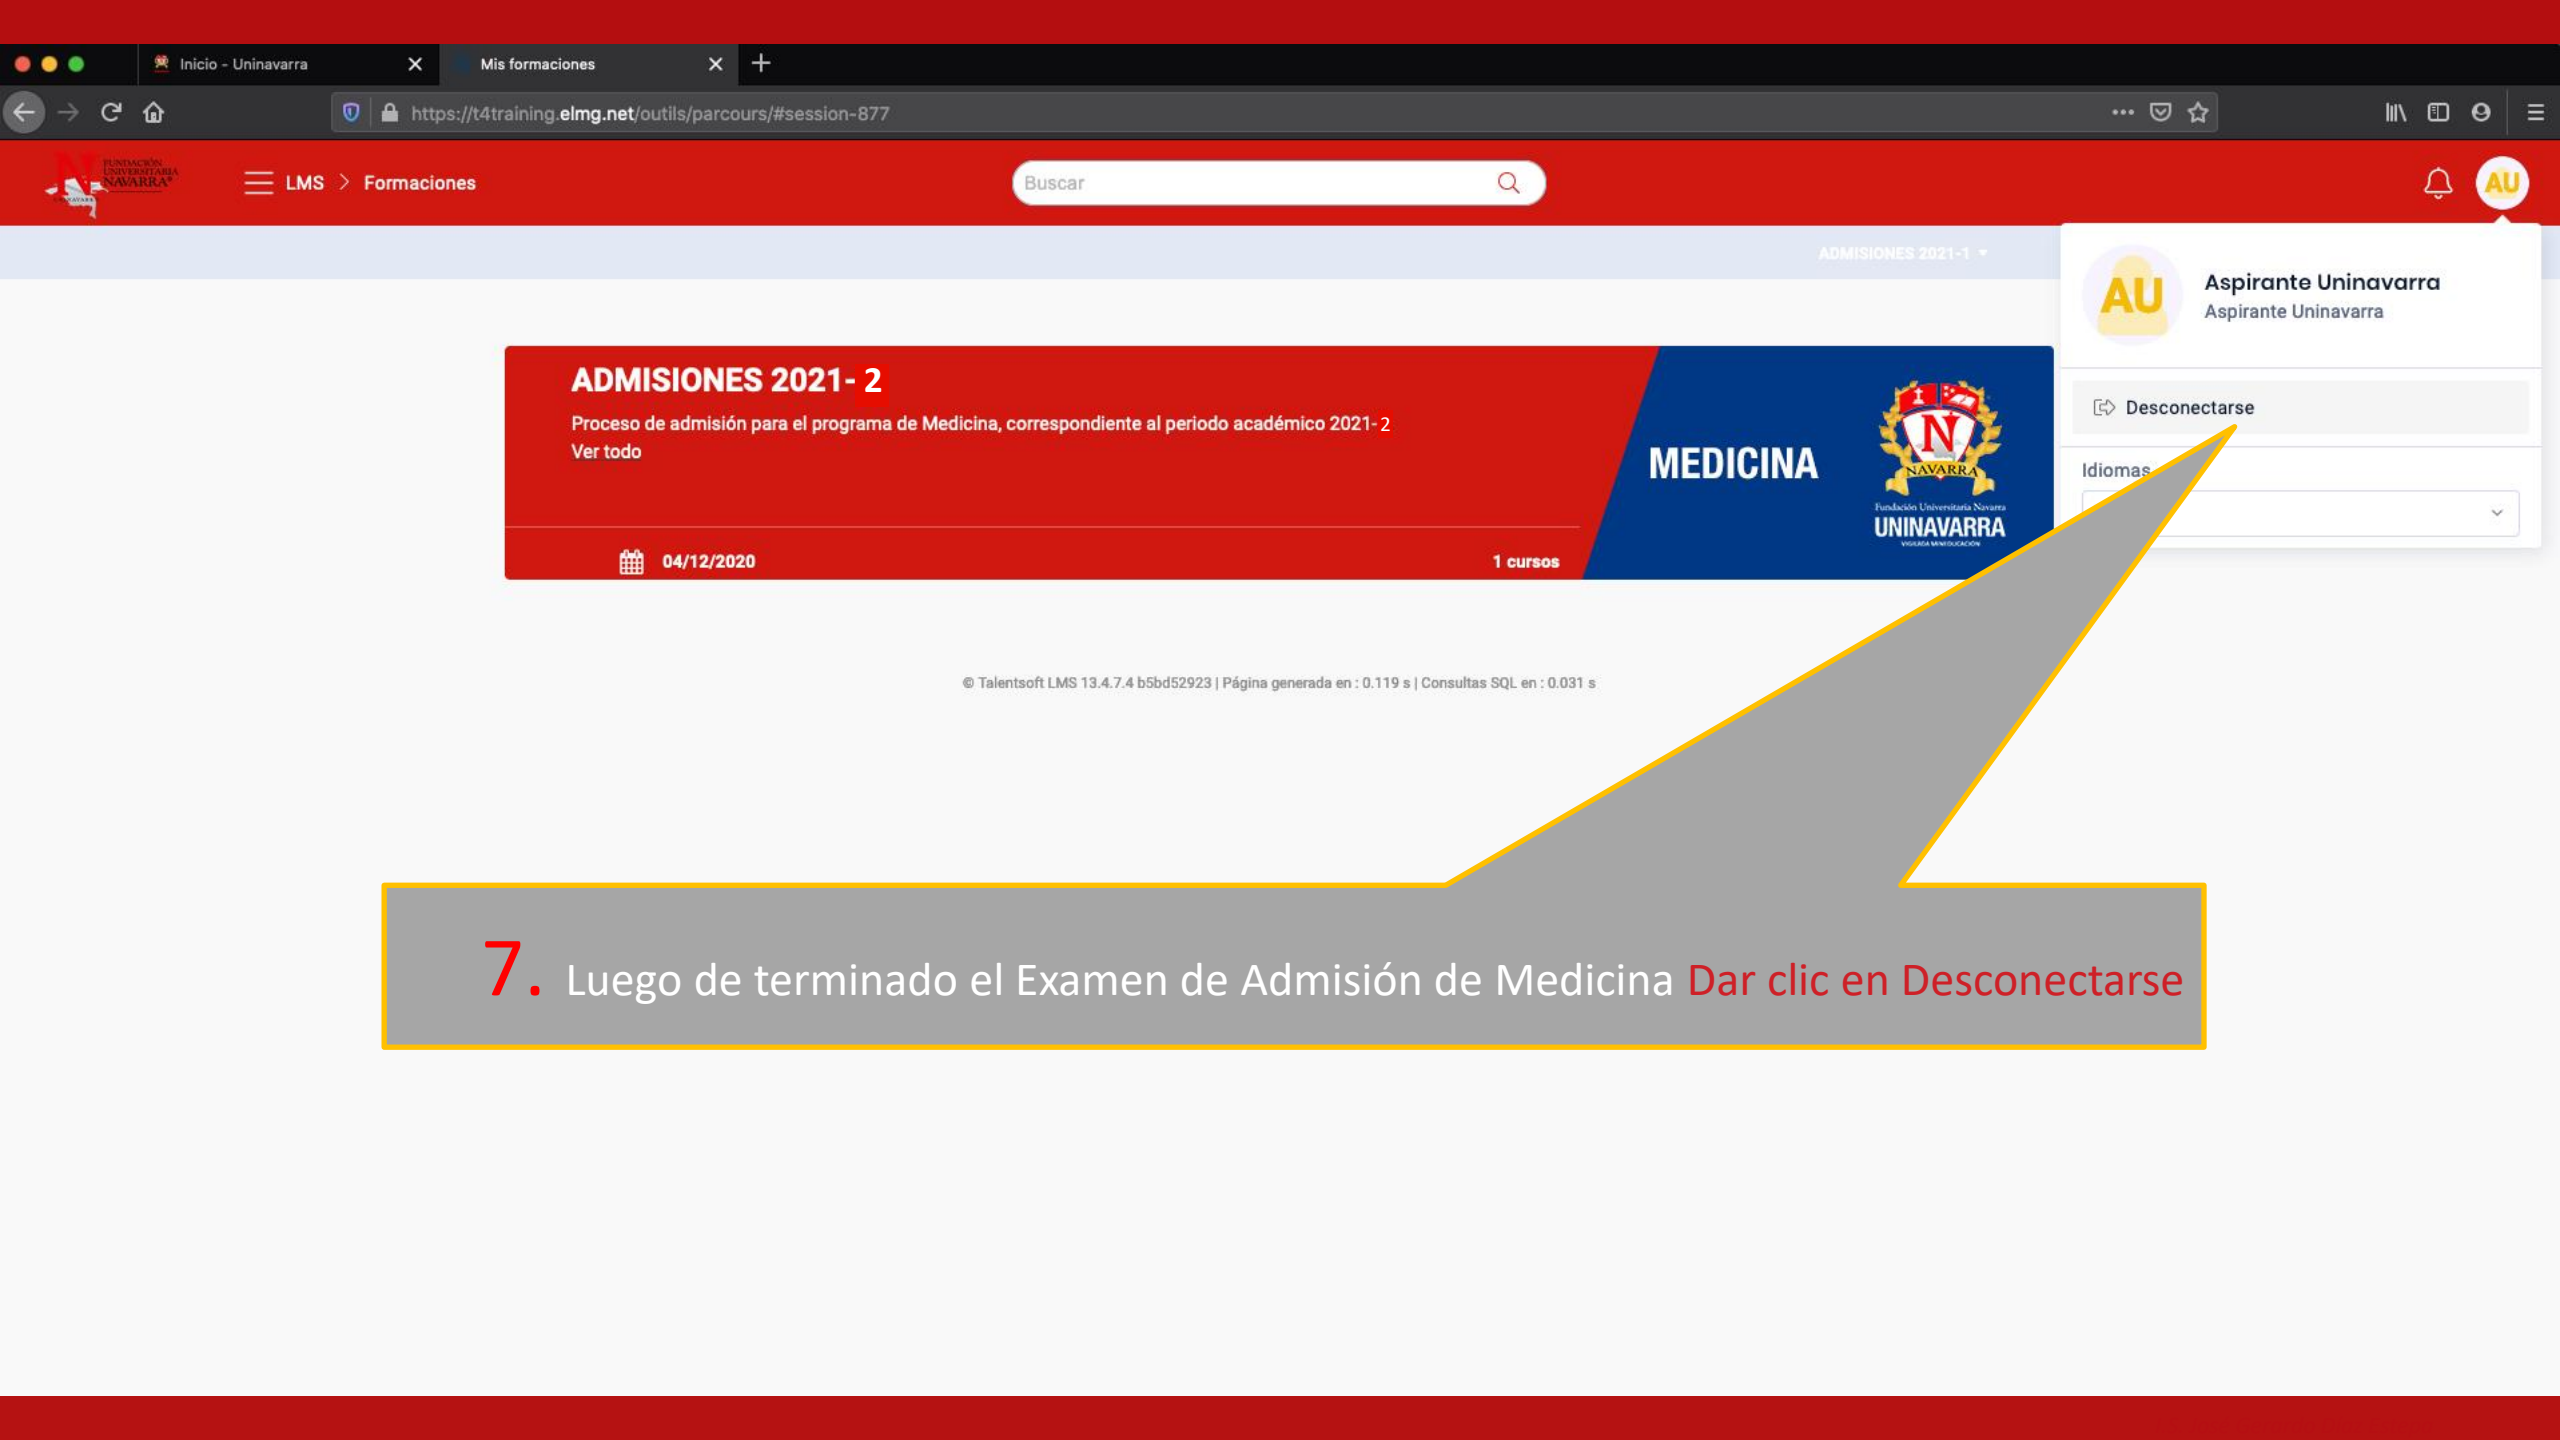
Inicio - Uninavarra

Mis formaciones

https://t4training.elmg.net/outils/parcours/#session-877

FUNDACIÓN UNIVERSITARIA NAVARRA

LMS > Formaciones

Buscar

AU

ADMISIONES 2021-1

AU

Aspirante Uninavarra
Aspirante Uninavarra

Desconectarse

Idiomas

ADMISIONES 2021- 2

Proceso de admisión para el programa de Medicina, correspondiente al periodo académico 2021- 2

Ver todo

04/12/2020

1 cursos

MEDICINA

NAVARRA

Fundación Universitaria Navarra

UNINAVARRA

© Talentsoft LMS 13.4.7.4 b5bd52923 | Página generada en : 0.119 s | Consultas SQL en : 0.031 s

7. Luego de terminado el Examen de Admisión de Medicina Dar clic en Desconectarse